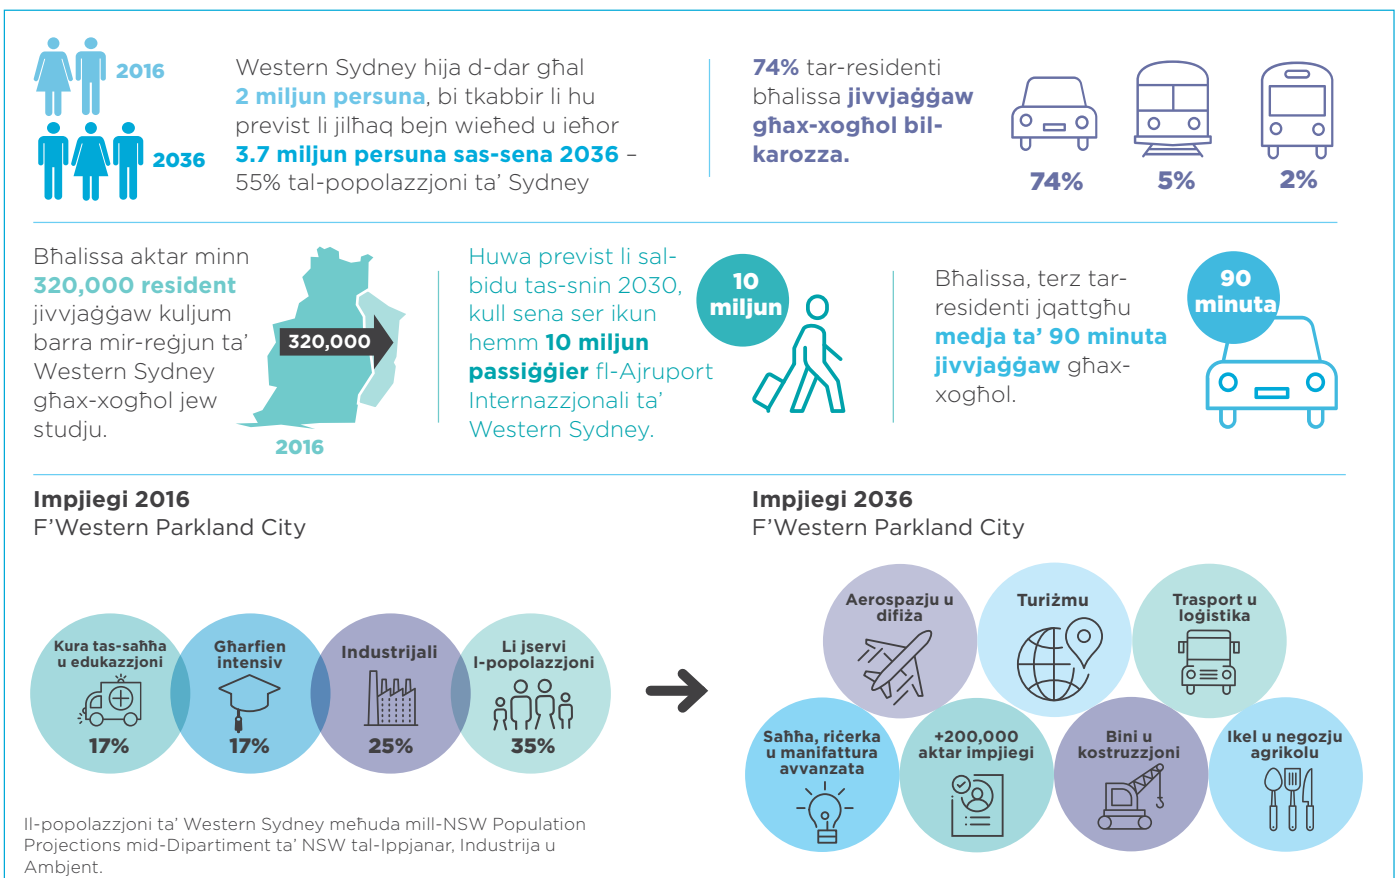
2016

2036

Western Sydney hija d-dar għal **2 miljun persuna**, bi tkabbir li hu previst li jilħaq bejn wieħed u ieħor **3.7 miljun persuna sas-sena 2036** – 55% tal-popolazzjoni ta' Sydney

**74%** tar-residenti bħalissa **jivvjaġġaw għax-xogħol bil-karozza.**

74%

5%

2%

Bħalissa aktar minn **320,000 resident** jivvjaġġaw kuljum barra mir-reġjun ta' Western Sydney għax-xogħol jew studju.

320,000

2016

Huwa previst li sal-bidu tas-snin 2030, kull sena ser ikun hemm **10 miljun passiġġier** fl-Ajruport Internazzjonali ta' Western Sydney.

10 miljun

Bħalissa, terz tar-residenti jqattgħu **medja ta' 90 minuta jivvjaġġaw** għax-xogħol.

90 minuta

**Impjiegi 2016**
F'Western Parkland City

Kura tas-saħħa u edukazzjoni
17%

Għarfien intensiv
17%

Industrijali
25%

Li jservi l-popolazzjoni
35%

**Impjiegi 2036**
F'Western Parkland City

Aerospazju u difiża

Turiżmu

Trasport u loġistika

Saħħa, riċerka u manifattura avvanzata

+200,000 aktar impjiegi

Bini u kostruzzjoni

Ikel u negozju agrikolu

Il-popolazzjoni ta' Western Sydney meħuda mill-NSW Population Projections mid-Dipartiment ta' NSW tal-Ippjanar, Industrija u Ambjent.